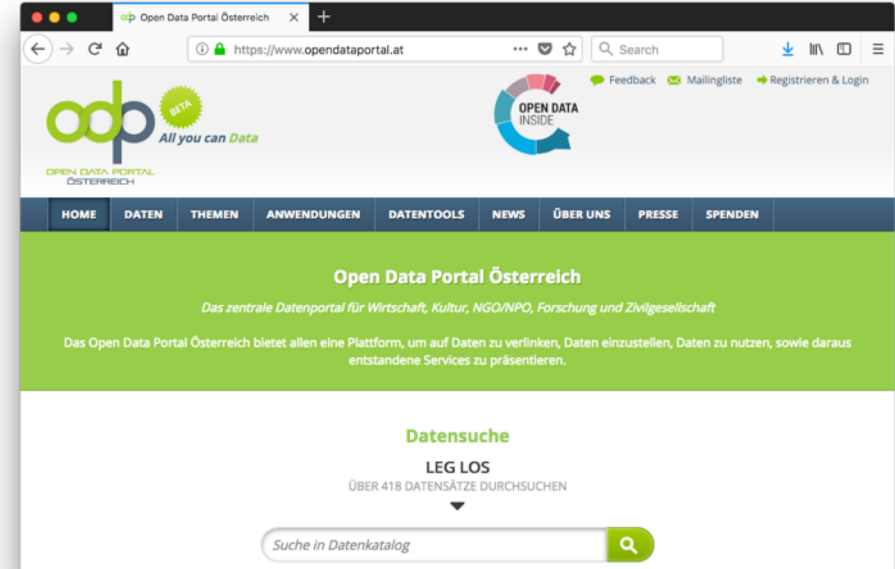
Open Data Portal Österreich

https://www.opendataportal.at

Search

Feedback Mailingliste Registrieren & Login

odp BETA All you can Data

OPEN DATA PORTAL ÖSTERREICH

OPEN DATA INSIDE

HOME DATEN THEMEN ANWENDUNGEN DATENTOOLS NEWS ÜBER UNS PRESSE SPENDEN

Open Data Portal Österreich

Das zentrale Datenportal für Wirtschaft, Kultur, NGO/NPO, Forschung und Zivilgesellschaft

Das Open Data Portal Österreich bietet allen eine Plattform, um auf Daten zu verlinken, Daten einzustellen, Daten zu nutzen, sowie daraus entstandene Services zu präsentieren.

Datensuche

LEG LOS

ÜBER 418 DATENSÄTZE DURCHSUCHEN

Suche in Datenkatalog